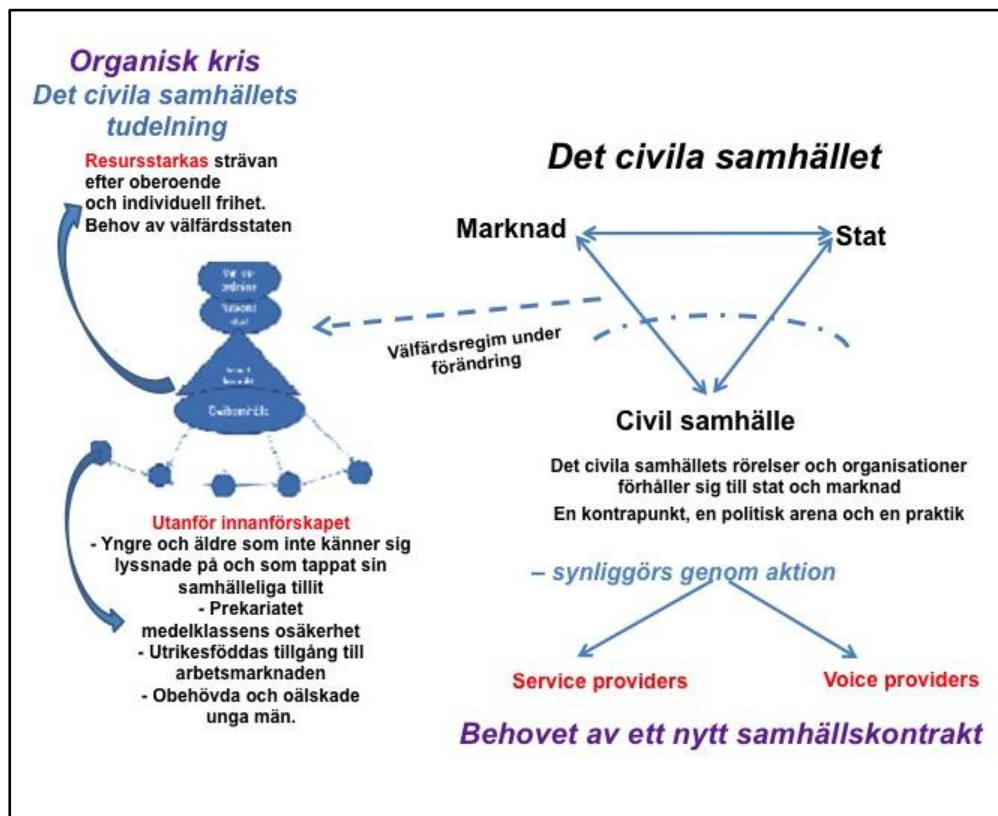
Organisk kris
Det civila samhällets tudelning

Resursstarkas strävan efter oberoende och individuell frihet. Behov av välfärdsstaten

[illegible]
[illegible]
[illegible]
Outsider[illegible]

Utanför innanförskapet
- Yngre och äldre som inte känner sig lyssnade på och som tappat sin samhälleliga tillit
- Prekariatet medelklassens osäkerhet
- Utrikesföddas tillgång till arbetsmarknaden
- Obehövda och oälskade unga män.

Det civila samhället

Marknad

Stat

Välfärdsregim under förändring

Civil samhälle

Det civila samhällets rörelser och organisationer förhåller sig till stat och marknad

En kontrapunkt, en politisk arena och en praktik

– synliggörs genom aktion

Service providers

Voice providers

Behovet av ett nytt samhällskontrakt